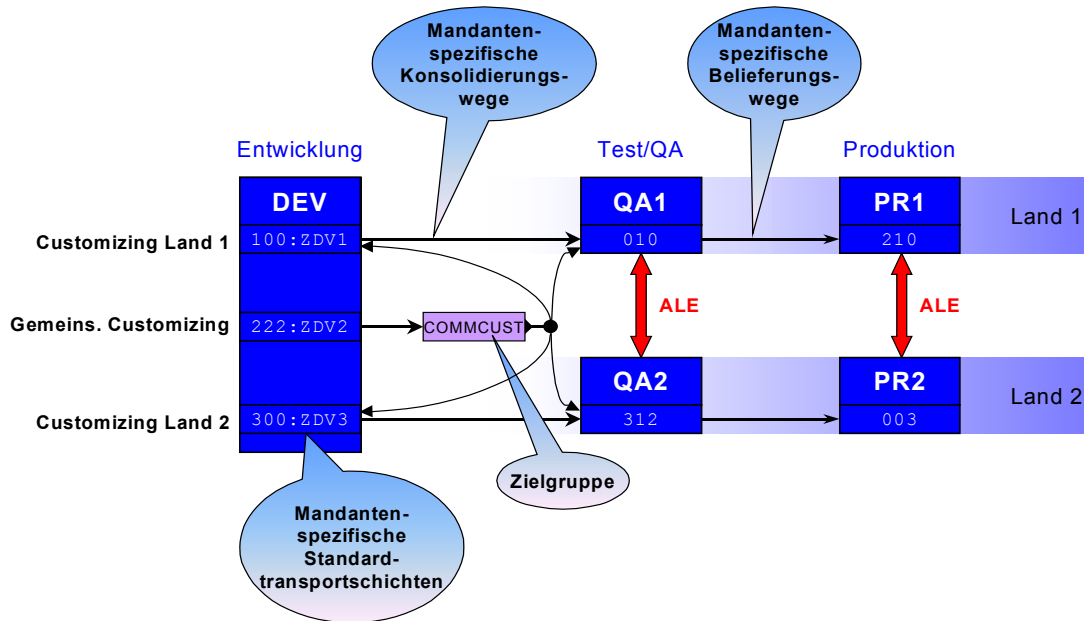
Mandantenspezifische Konsolidierungswege

Mandantenspezifische Belieferungswege

Entwicklung

Test/QA

Produktion

DEV

QA1

PR1

Land 1

Customizing Land 1

100:ZDV1

010

210

ALE

ALE

Gemeins. Customizing

222:ZDV2

COMMCUST

QA2

PR2

Land 2

Customizing Land 2

300:ZDV3

312

003

Zielgruppe

Mandantenspezifische Standardtransportschichten